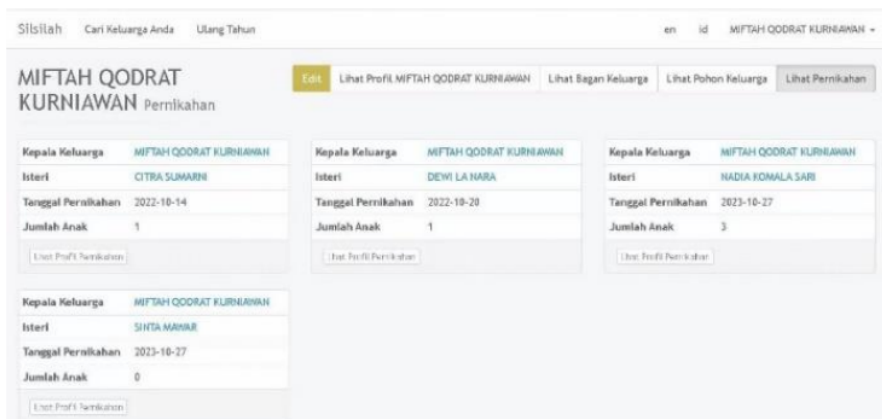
Silsilah Cari Keluarga Anda Ulang Tahun

en id MIFTAH QODRAT KURNIAWAN

MIFTAH QODRAT KURNIAWAN Pernikahan

Edit Lihat Profil MIFTAH QODRAT KURNIAWAN Lihat Bagan Keluarga Lihat Pohon Keluarga Lihat Pernikahan

| Kepala Keluarga | MIFTAH QODRAT KURNIAWAN |
|---|---|
| Isteri | CITRA SUMARNI |
| Tanggal Pernikahan | 2022-10-14 |
| Jumlah Anak | 1 |

Lihat Profil Pernikahan

| Kepala Keluarga | MIFTAH QODRAT KURNIAWAN |
|---|---|
| Isteri | DEWI LA NARA |
| Tanggal Pernikahan | 2022-10-20 |
| Jumlah Anak | 1 |

Lihat Profil Pernikahan

| Kepala Keluarga | MIFTAH QODRAT KURNIAWAN |
|---|---|
| Isteri | NADIA KOMALA SARI |
| Tanggal Pernikahan | 2023-10-27 |
| Jumlah Anak | 3 |

Lihat Profil Pernikahan

| Kepala Keluarga | MIFTAH QODRAT KURNIAWAN |
|---|---|
| Isteri | SINTA MAWAR |
| Tanggal Pernikahan | 2023-10-27 |
| Jumlah Anak | 0 |

Lihat Profil Pernikahan